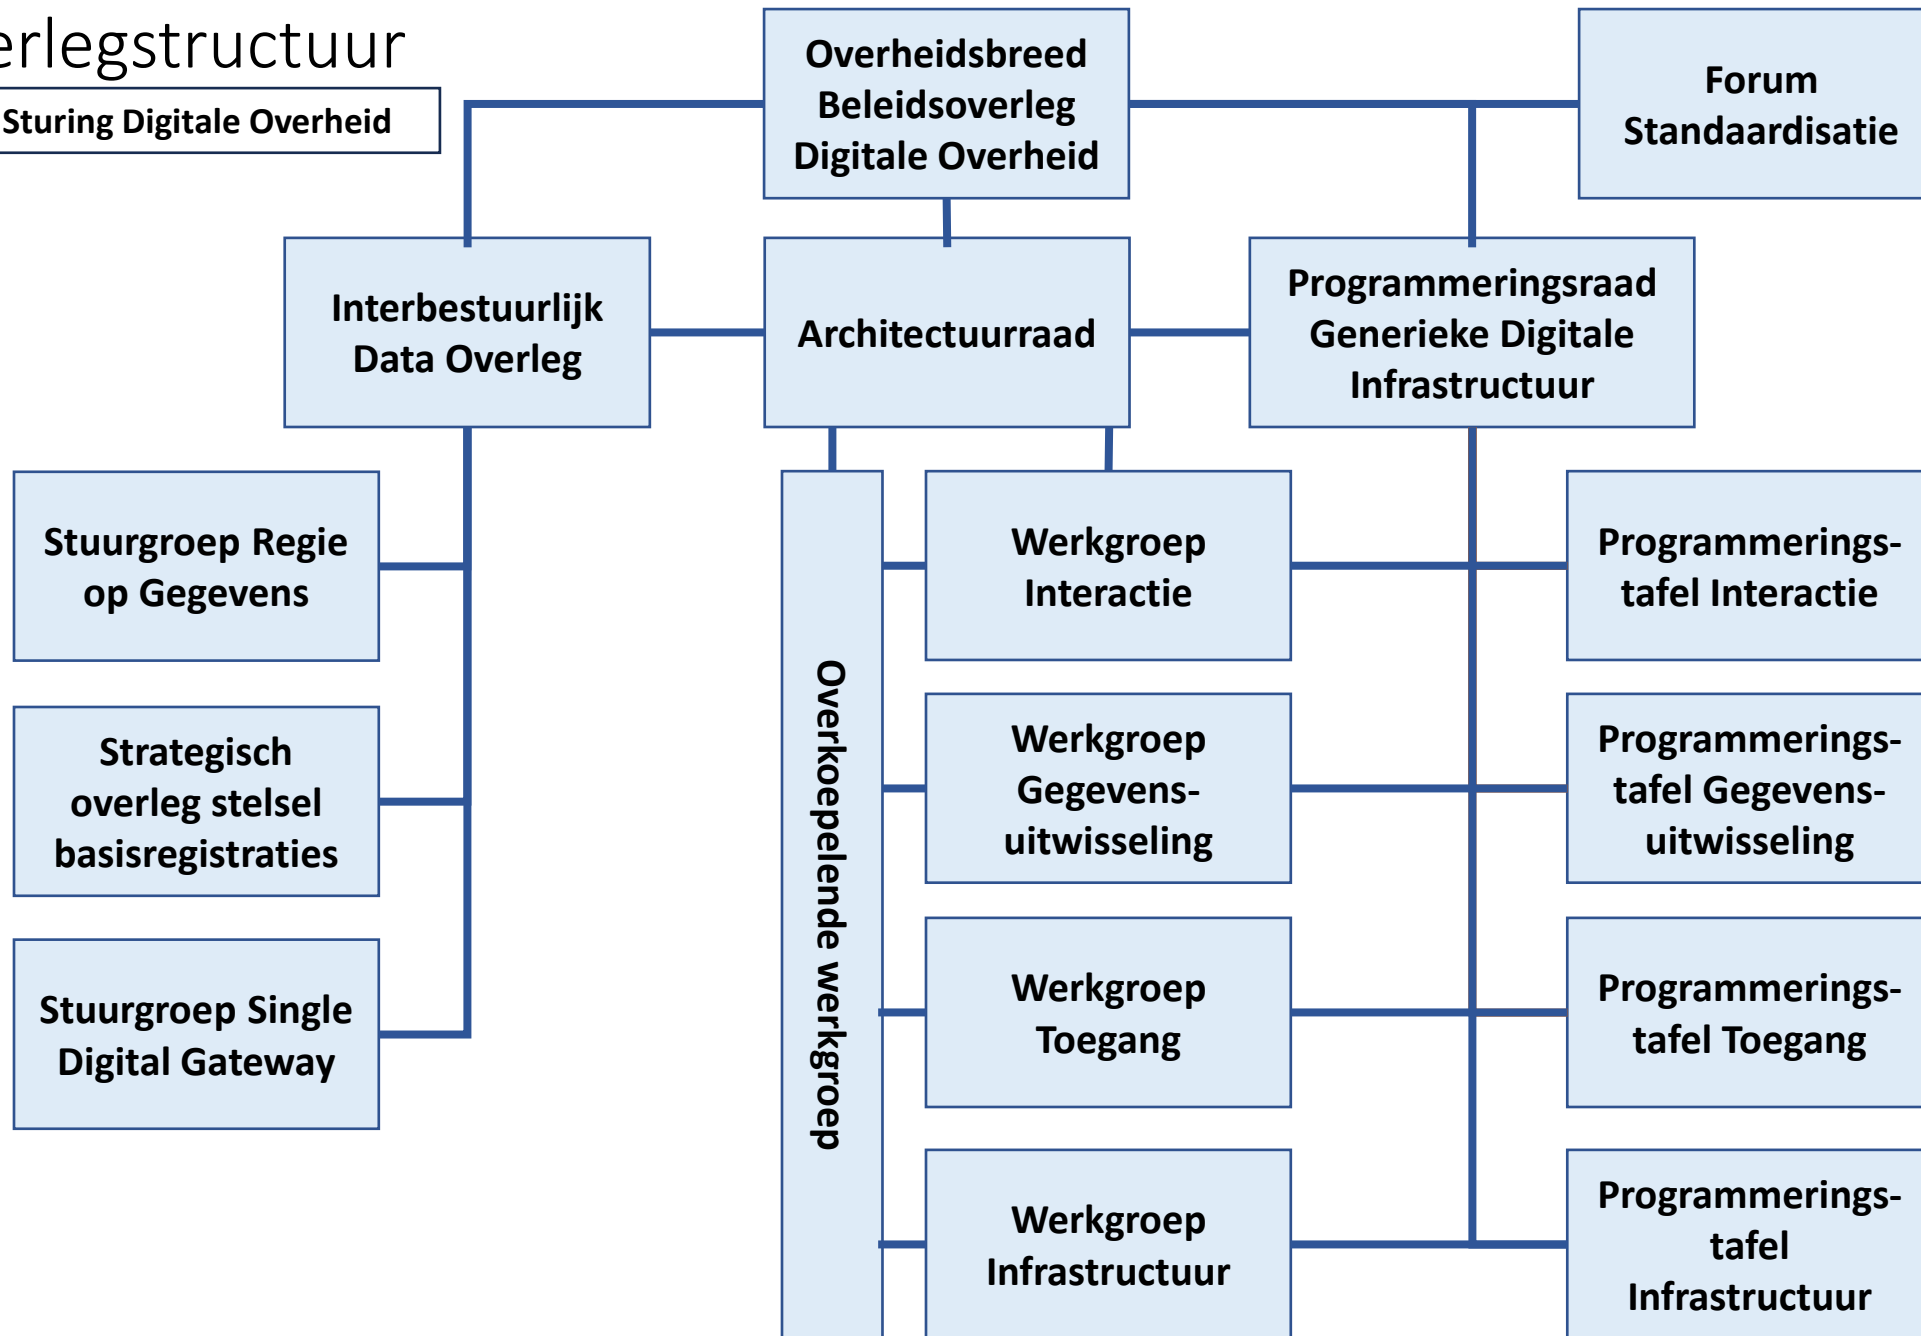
erlegstructuur

Sturing Digitale Overheid

Overheidsbreed Beleidsoverleg Digitale Overheid

Forum Standaardisatie

Interbestuurlijk Data Overleg

Architectuurraad

Programmeringsraad Generieke Digitale Infrastructuur

Stuurgroep Regie op Gegevens

Strategisch overleg stelsel basisregistraties

Stuurgroep Single Digital Gateway

Overkoepelende werkgroep

Werkgroep Interactie

Werkgroep Gegevensuitwisseling

Werkgroep Toegang

Werkgroep Infrastructuur

Programmeringstafel Interactie

Programmeringstafel Gegevensuitwisseling

Programmeringstafel Toegang

Programmeringstafel Infrastructuur